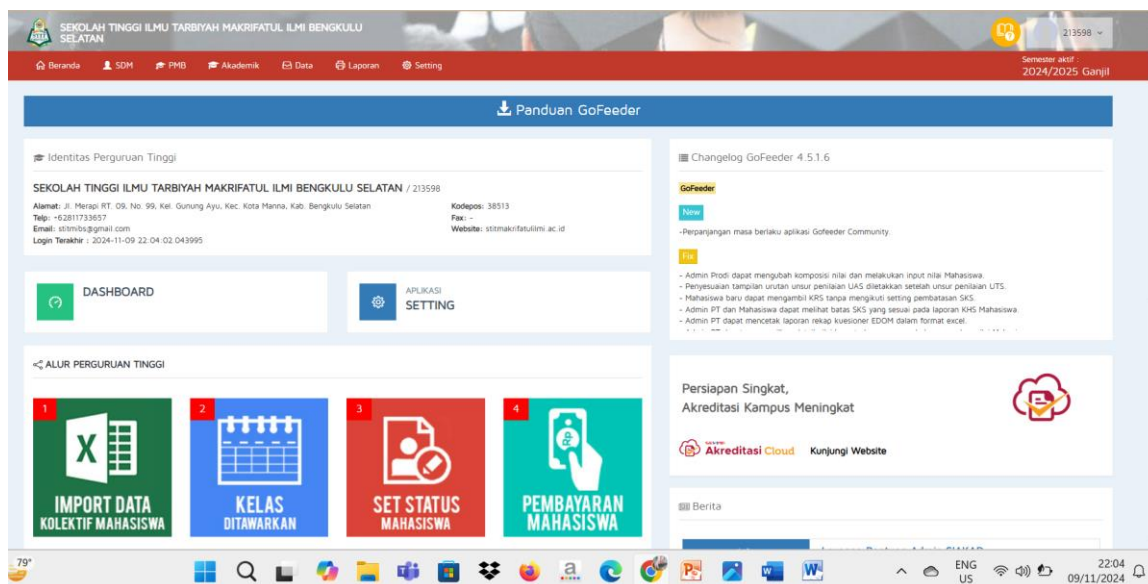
SEKOLAH TINGGI ILMU TARBIYAH MAKRIFATUL ILMI BENGKULU SELATAN

213598

Beranda SDM PMB Akademik Data Laporan Setting

Semester aktif : 2024/2025 Ganjil

Panduan GoFeeder

Identitas Perguruan Tinggi

SEKOLAH TINGGI ILMU TARBIYAH MAKRIFATUL ILMI BENGKULU SELATAN / 213598

Alamat: Jl. Merapi RT. 09, No. 99, Kel. Gunung Ayu, Kec. Kota Manna, Kab. Bengkulu Selatan
Telp: +62811733657
Email: stitmibs@gmail.com
Login Terakhir : 2024-11-09 22:04:02.043995

Kodepos: 38513
Fax: -
Website: stitmakrifatulilmi.ac.id

DASHBOARD

APLIKASI
SETTING

ALUR PERGURUAN TINGGI

1
IMPORT DATA
KOLEKTIF MAHASISWA

2
KELAS
DITAWARKAN

3
SET STATUS
MAHASISWA

4
PEMBAYARAN
MAHASISWA

Changelog GoFeeder 4.5.1.6

GoFeeder

New

-Perpanjangan masa berlaku aplikasi Gofeeder Community.

Fix

- Admin Prodi dapat mengubah komposisi nilai dan melakukan input nilai Mahasiswa.
- Penyesuaian tampilan urutan unsur penilaian UAS diletakkan setelah unsur penilaian UTS.
- Mahasiswa baru dapat mengambil KRS tanpa mengikuti setting pembatasan SKS.
- Admin PT dan Mahasiswa dapat melihat batas SKS yang sesuai pada laporan KHS Mahasiswa.
- Admin PT dapat mencetak laporan rekap kuesioner EDOM dalam format excel.

Persiapan Singkat,
Akreditasi Kampus Meningkat

Akreditasi Cloud Kunjungi Website

Berita

79°

ENG
US

22:04
09/11/2024